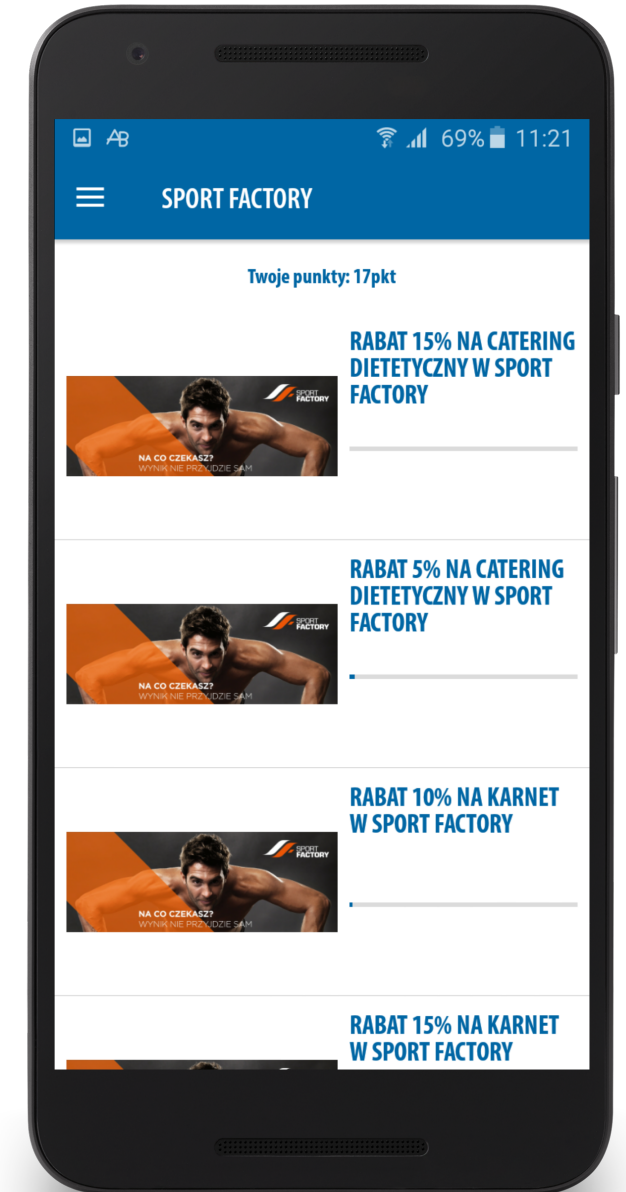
AB 69% 11:21

SPORT FACTORY

Twoje punkty: 17pkt

SPORT FACTORY
NA CO CZEKASZ?
WYNIK NIE PRZYJDZIE SAM

RABAT 15% NA CATERING DIETETYCZNY W SPORT FACTORY

SPORT FACTORY
NA CO CZEKASZ?
WYNIK NIE PRZYJDZIE SAM

RABAT 5% NA CATERING DIETETYCZNY W SPORT FACTORY

SPORT FACTORY
NA CO CZEKASZ?
WYNIK NIE PRZYJDZIE SAM

RABAT 10% NA KARNET W SPORT FACTORY

RABAT 15% NA KARNET W SPORT FACTORY